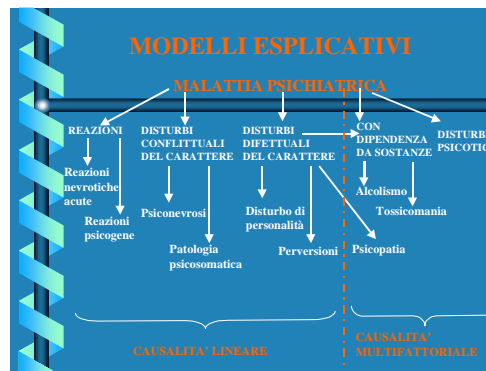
MODELLI ESPLICATIVI

MALATTIA PSICHIATRICA

REAZIONI

DISTURBI CONFLITTUALI DEL CARATTERE

DISTURBI DIFETTUALI DEL CARATTERE

CON DIPENDENZA DA SOSTANZE

DISTURB PSICOTIC

Reazioni nevrotiche acute

Reazioni psicogene

Psiconevrosi

Patologia psicosomatica

Disturbo di personalità

Perversioni

Psicopatia

Alcolismo

Tossicomania

CAUSALITA' LINEARE

CAUSALITA' MULTIFATTORIALE